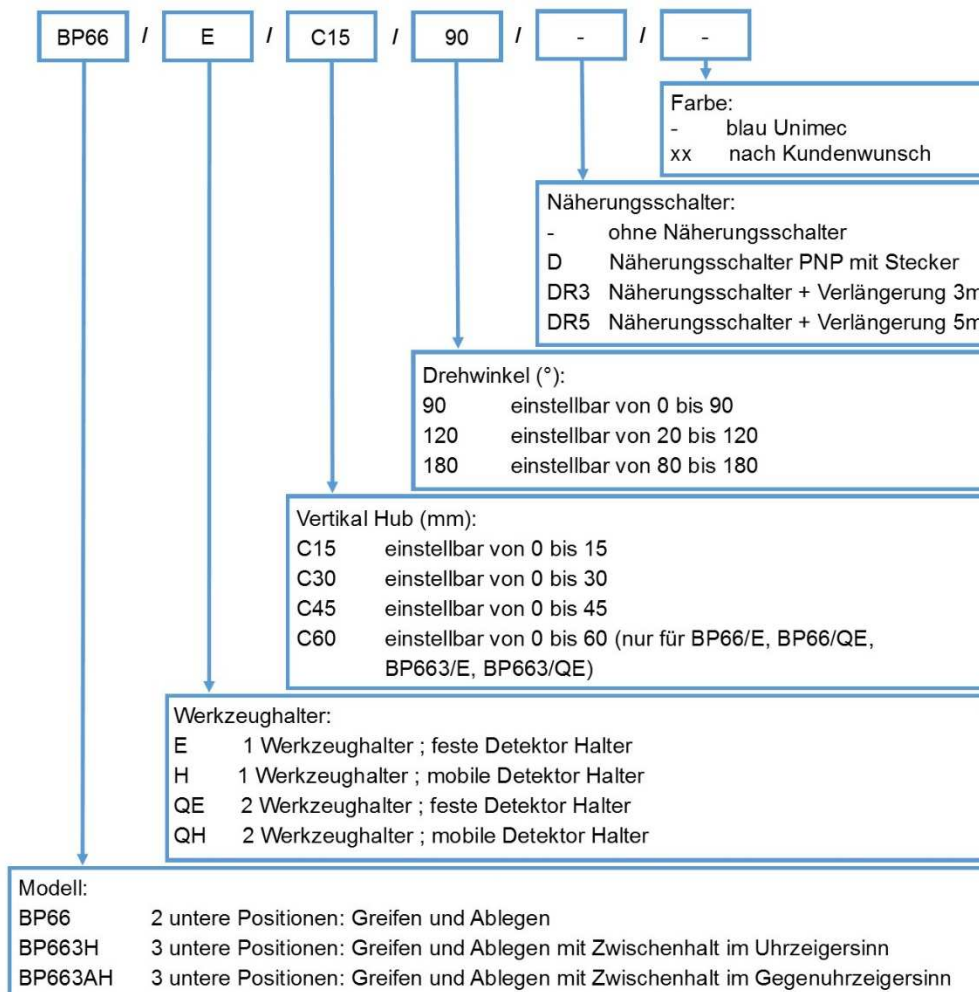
BP66 / E / C15 / 90 / - / -

Farbe:
- blau Unimec
xx nach Kundenwunsch

Näherungsschalter:
- ohne Näherungsschalter
D Näherungsschalter PNP mit Stecker
DR3 Näherungsschalter + Verlängerung 3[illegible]
DR5 Näherungsschalter + Verlängerung 5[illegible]

Drehwinkel (°):
90 einstellbar von 0 bis 90
120 einstellbar von 20 bis 120
180 einstellbar von 80 bis 180

Vertikal Hub (mm):
C15 einstellbar von 0 bis 15
C30 einstellbar von 0 bis 30
C45 einstellbar von 0 bis 45
C60 einstellbar von 0 bis 60 (nur für BP66/E, BP66/QE, BP663/E, BP663/QE)

Werkzeughalter:
E 1 Werkzeughalter ; feste Detektor Halter
H 1 Werkzeughalter ; mobile Detektor Halter
QE 2 Werkzeughalter ; feste Detektor Halter
QH 2 Werkzeughalter ; mobile Detektor Halter

Modell:
BP66 2 untere Positionen: Greifen und Ablegen
BP663H 3 untere Positionen: Greifen und Ablegen mit Zwischenhalt im Uhrzeigersinn
BP663AH 3 untere Positionen: Greifen und Ablegen mit Zwischenhalt im Gegenuhrzeigersinn